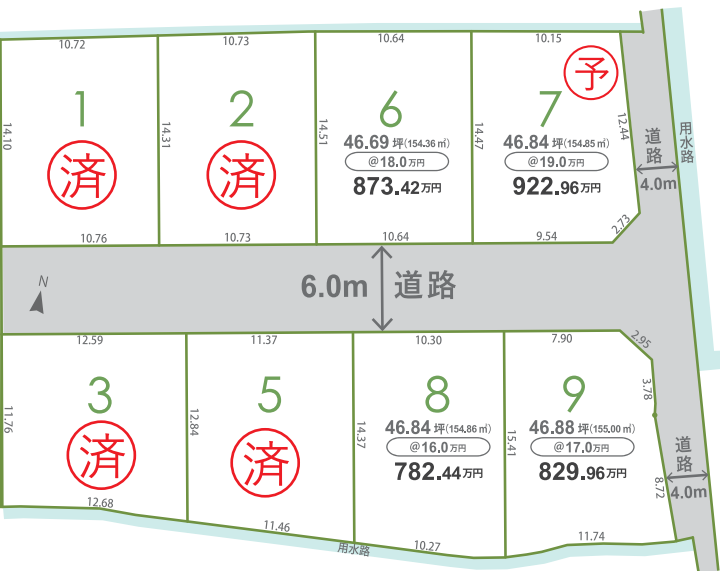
10.72
1
14.10
済
10.76

10.73
2
14.31
済
10.73

10.64
6
14.51
46.69 坪(154.36 ㎡)
@18.0万円
873.42万円
10.64

10.15
予
7
14.47
46.84 坪(154.85 ㎡)
@19.0万円
922.96万円
9.54
2.73
12.44

道路
4.0m
用水路

N
6.0m 道路

12.59
3
11.76
済
12.68

11.37
5
12.84
済
11.46

10.30
8
14.37
46.84 坪(154.86 ㎡)
@16.0万円
782.44万円
10.27

7.90
9
15.41
46.88 坪(155.00 ㎡)
@17.0万円
829.96万円
11.74
2.95
3.78
8.72

道路
4.0m
用水路